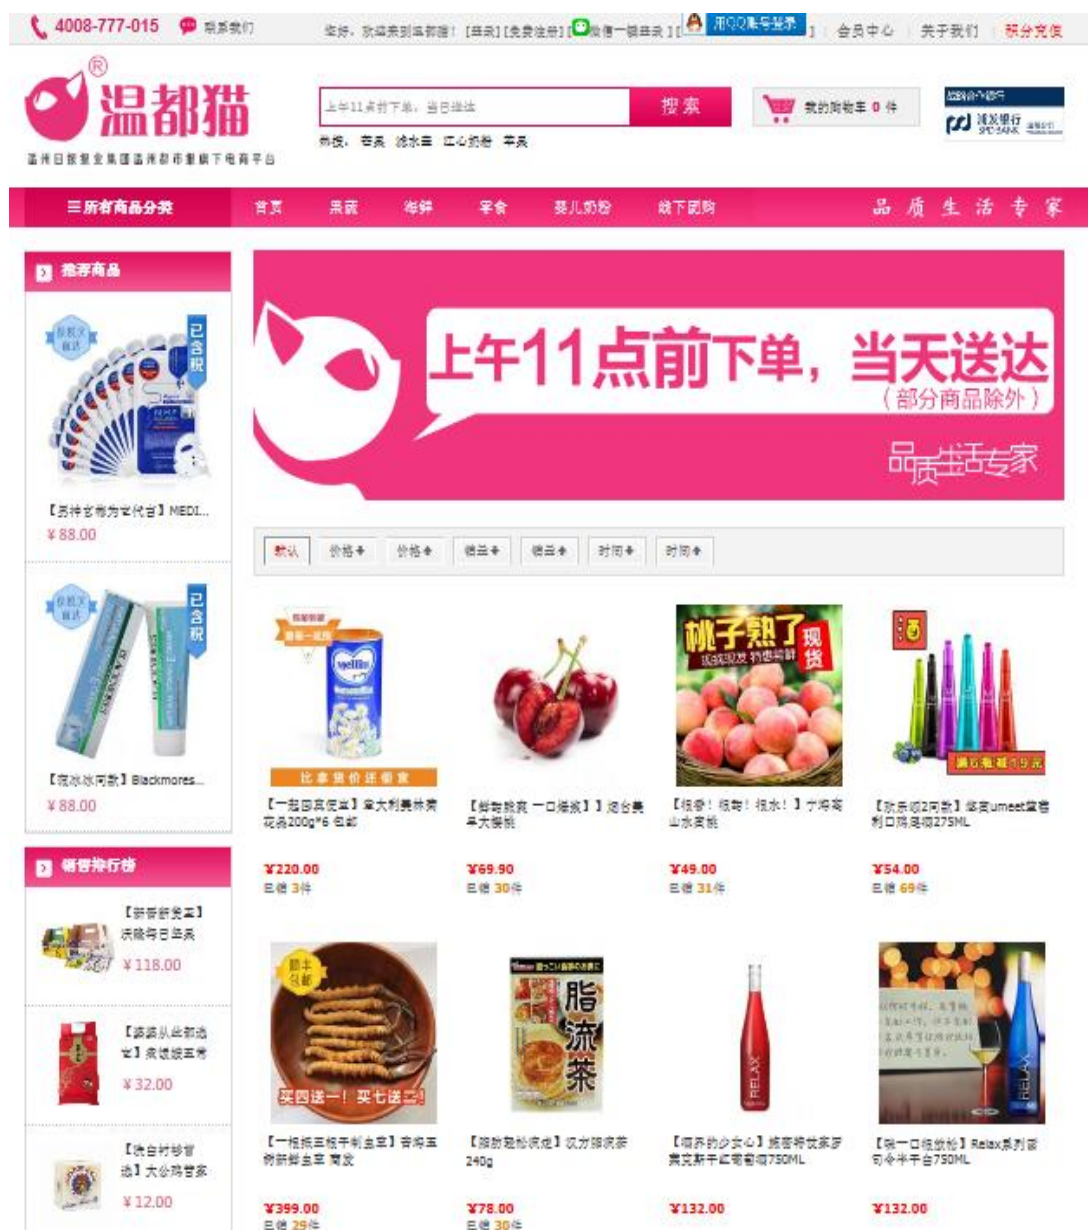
4008-777-015 联系我们

您好，欢迎来到温都猫！[登录] [免费注册] [微信一键登录] [用QQ账号登录] | 会员中心 | 关于我们 | 积分充值

温都猫®
温州日报报业集团温州都市报旗下电商平台

上午11点前下单，当日送达
搜索
我的购物车 0 件
热搜： 杏美 滤水壶 正心奶粉 苹果

战略合作银行
浦发银行 SPD BANK

☰所有商品分类
首页 果蔬 海鲜 零食 婴儿奶粉 线下团购
品质生活专家

推荐商品

【美特玄特为您代言】MEDI...
¥88.00

【萌冰冰润肤】Blackmores...
¥88.00

销售排行榜

【新客新鲜蛋】 浓缩每日坚果
¥118.00

【源源从此都选它】泉城瑞五常
¥32.00

【微台村珍贵选】大公鸡百家
¥12.00

上午11点前下单，当天送达
（部分商品除外）
品质生活专家

默认 价格 价格 销量 销量 时间 时间

比喜宝价还优惠
【一起回到夏至】意大利美林菊花晶200g*6 包邮
¥220.00
已售 3件

【鲜甜脆爽 一口爆浆】】烟台美早大樱桃
¥69.90
已售 30件

桃子熟了 现货
【很香！很甜！很水！】宁海高山水蜜桃
¥49.00
已售 31件

满6瓶减19元
【欢乐领2两款】标面umeet蜜酒利口鸡尾酒275ML
¥54.00
已售 69件

顺丰包邮
买四送一！买七送二！
【一根抵三根干制虫草】青海玉树新鲜虫草 育发
¥399.00
已售 29件

脂流茶
【脂肪趋势减肥】汉方排脂茶 240g
¥78.00
已售 30件

RELAX
【喝养的少女心】蔬客特饮家罗宾文斯干红葡萄酒750ML
¥132.00

RELAX
【喝一口桂花轮】Relax系列雷司令半干白750ML
¥132.00